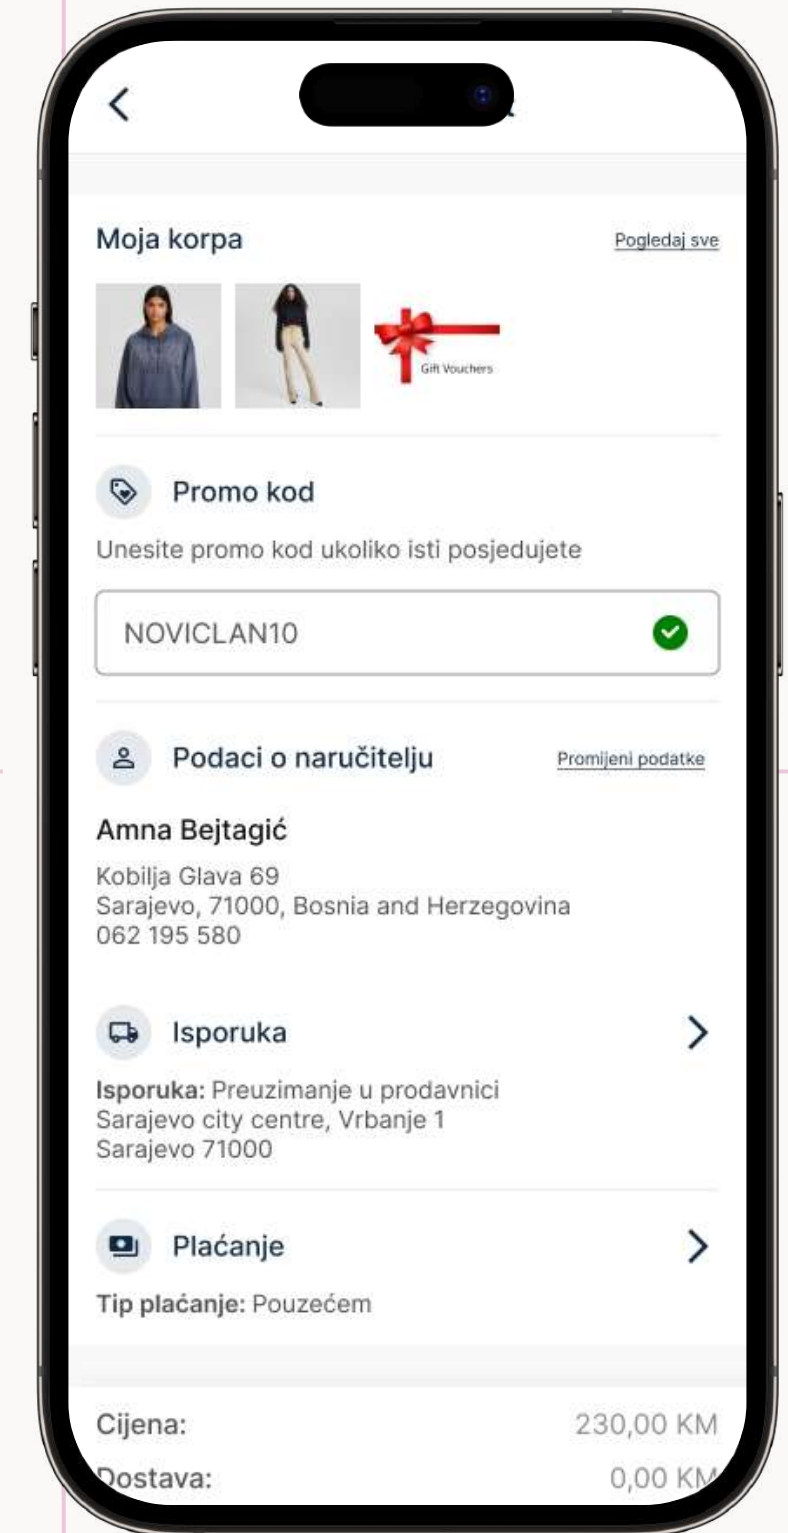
Moja korpa

Pogledaj sve

Gift Vouchers

Promo kod

Unesite promo kod ukoliko isti posjedujete

NOVICLAN10

Podaci o naručitelju

Promijeni podatke

Amna Bejtagić

Kobilja Glava 69
Sarajevo, 71000, Bosnia and Herzegovina
062 195 580

Isporuka

Isporuka: Preuzimanje u prodavnici
Sarajevo city centre, Vrbanje 1
Sarajevo 71000

Plaćanje

Tip plaćanje: Pouzećem

Cijena: 230,00 KM
Dostava: 0,00 KM